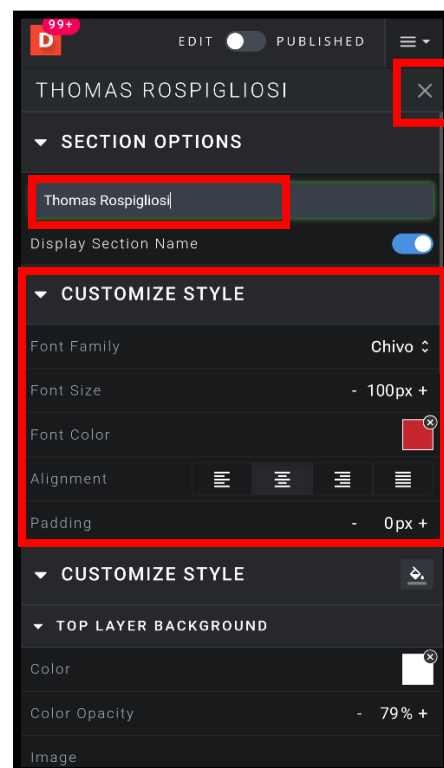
D 99+

EDIT PUBLISHED

THOMAS ROSPIGLIOSI

×

SECTION OPTIONS

Thomas Rospigliosi

Display Section Name

CUSTOMIZE STYLE

Font Family Chivo

Font Size - 100px +

Font Color

Alignment

Padding - 0px +

CUSTOMIZE STYLE

TOP LAYER BACKGROUND

Color

Color Opacity - 79% +

Image